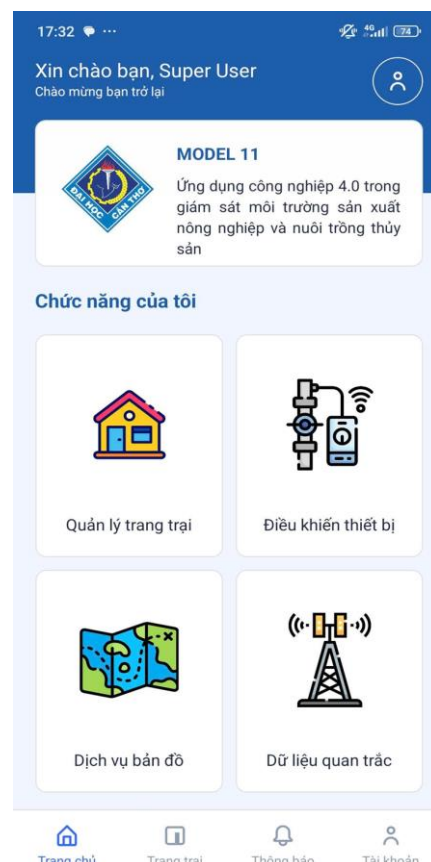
17:32 ··· 4G 74

Xin chào bạn, Super User
Chào mừng bạn trở lại

ĐẠI HỌC CẦN THƠ

MODEL 11
Ứng dụng công nghiệp 4.0 trong giám sát môi trường sản xuất nông nghiệp và nuôi trồng thủy sản

Chức năng của tôi

Quản lý trang trại

Điều khiển thiết bị

Dịch vụ bản đồ

Dữ liệu quan trắc

Trang chủ
Trang trại
Thông báo
Tài khoản